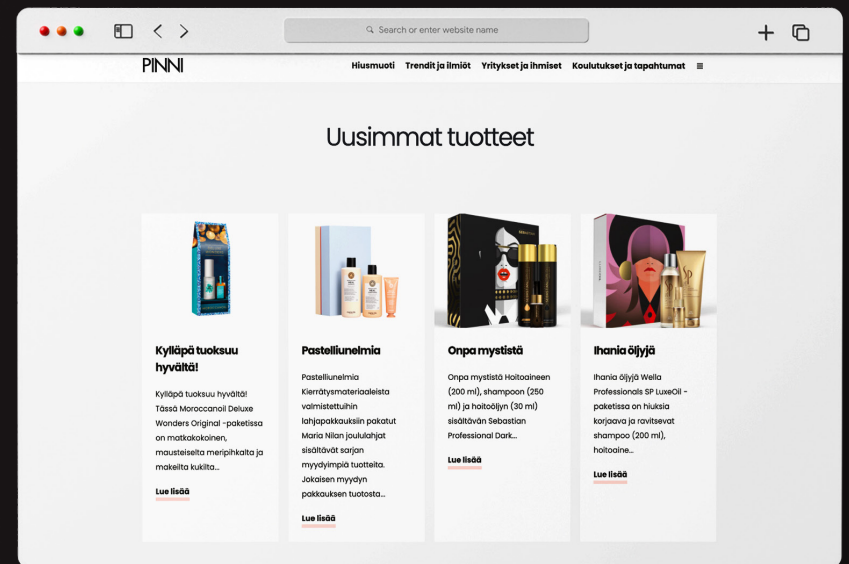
Search or enter website name

PINNI

Hiusmuoti Trendit ja ilmiöt Yritykset ja ihmiset Koulutukset ja tapahtumat ≡

Uusimmat tuotteet

Kylläpä tuoksuu hyvältä!

Kylläpä tuoksuu hyvältä! Tässä Moroccanoil Deluxe Wonders Original -paketissa on matkakokoinen, mausteiselta meripihkalta ja makeilta kukilta...

Lue lisää

Pastelliunelmia

Pastelliunelmia Kierrätysmateriaaleista valmistettuihin lahjapakkauksiin pakatut Maria Nilan joululahjat sisältävät sarjan myydyimpiä tuotteita. Jokaisen myydyn pakkauksen tuotosta...

Lue lisää

Onpa mystistä

Onpa mystistä Hoitoaineen (200 ml), shampoon (250 ml) ja hoitoöljyn (30 ml) sisältävän Sebastian Professional Dark...

Lue lisää

Ihania öljyjä

Ihania öljyjä Wella Professionals SP LuxeOil -paketissa on hiuksia korjaava ja ravitsevat shampoo (200 ml), hoitoaine...

Lue lisää